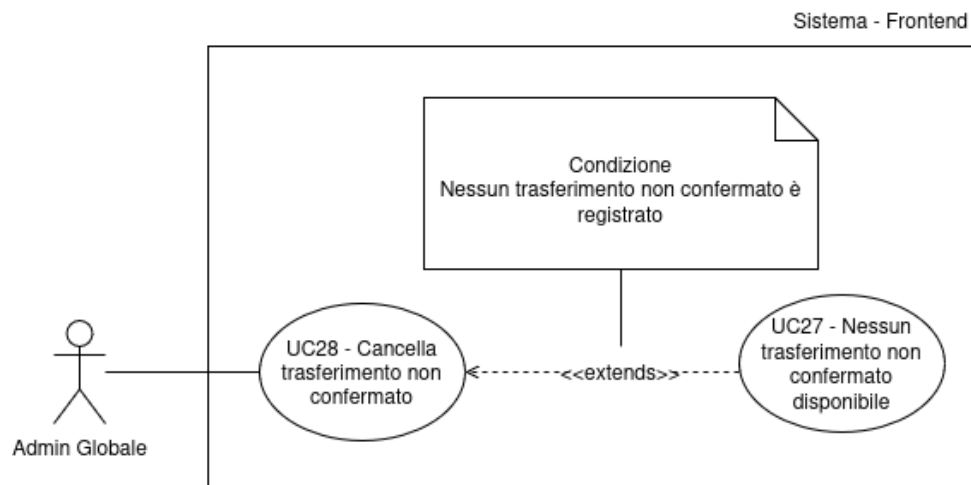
Sistema - Frontend

Condizione
Nessun trasferimento non confermato è registrato

UC28 - Cancella trasferimento non confermato

<<extends>>

UC27 - Nessun trasferimento non confermato disponibile

Admin Globale